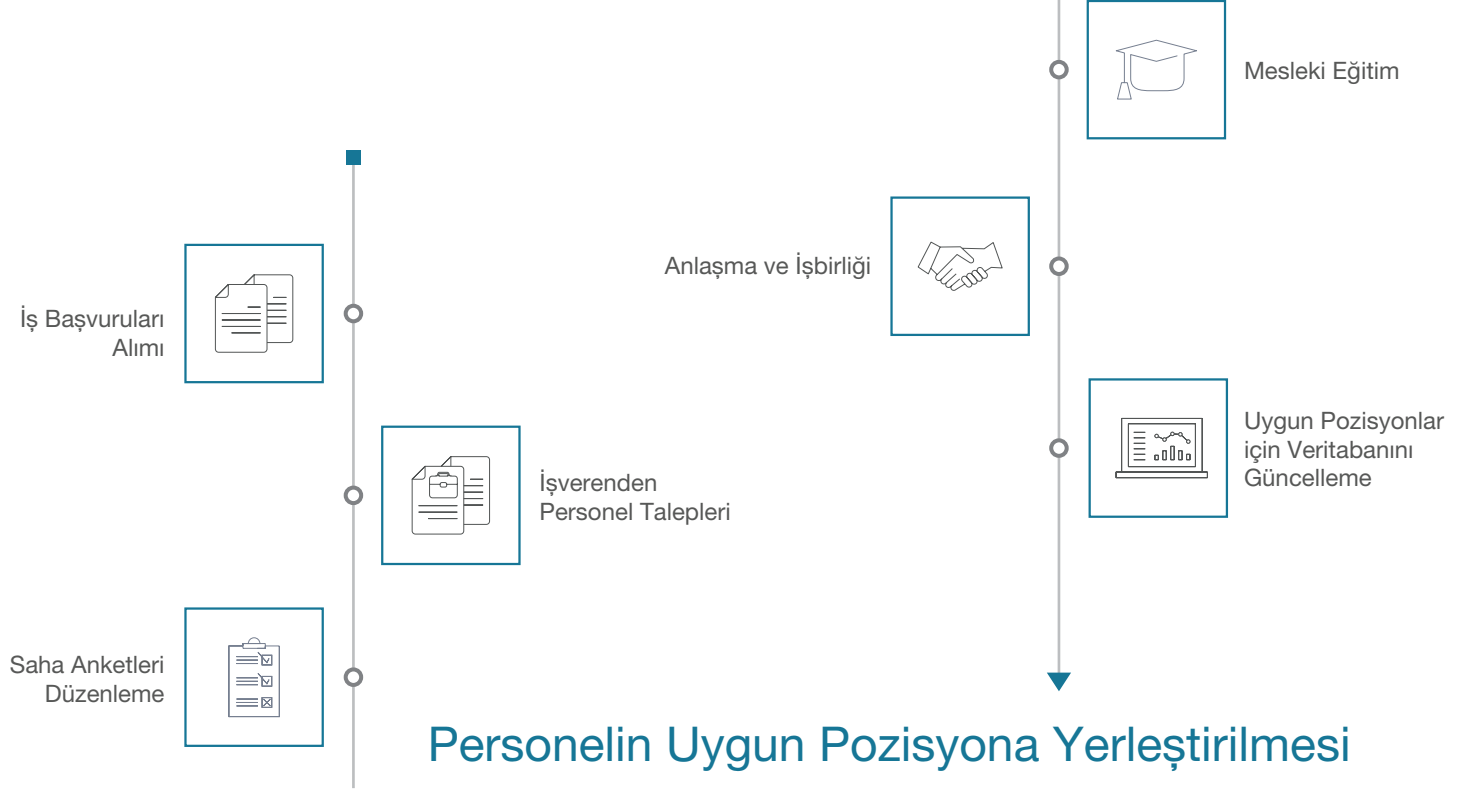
Mesleki Eğitim

İş Başvuruları Alımı

Anlaşma ve İşbirliği

İşverenden Personel Talepleri

Uygun Pozisyonlar için Veritabanını Güncelleme

Saha Anketleri Düzenleme

Personelin Uygun Pozisyona Yerleştirilmesi